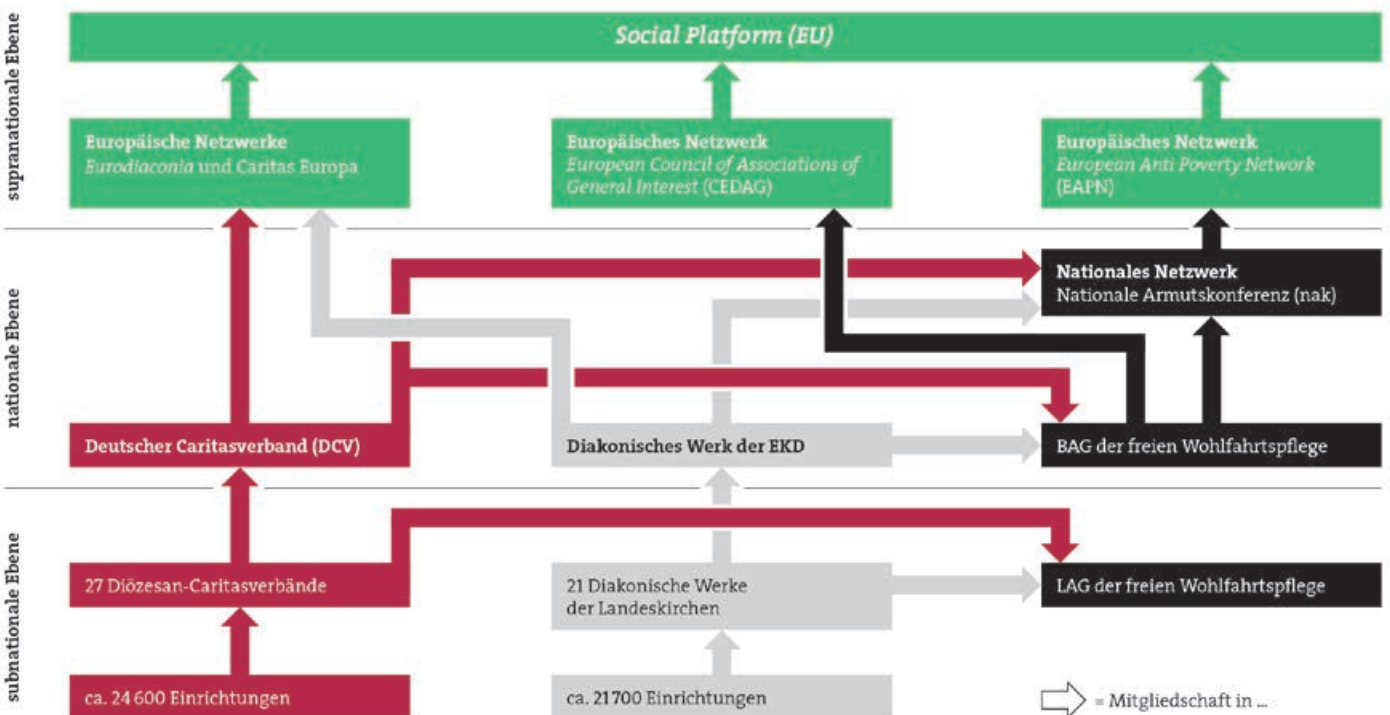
supranationale Ebene

Social Platform (EU)

Europäische Netzwerke
Eurodiaconia und Caritas Europa

Europäisches Netzwerk
European Council of Associations of General Interest (CEDAG)

Europäisches Netzwerk
European Anti Poverty Network (EAPN)

nationale Ebene

Nationales Netzwerk
Nationale Armutskonferenz (nak)

Deutscher Caritasverband (DCV)

Diakonisches Werk der EKD

BAG der freien Wohlfahrtspflege

subnationale Ebene

27 Diözesan-Caritasverbände

21 Diakonische Werke der Landeskirchen

LAG der freien Wohlfahrtspflege

ca. 24 600 Einrichtungen

ca. 21 700 Einrichtungen

= Mitgliedschaft in ...